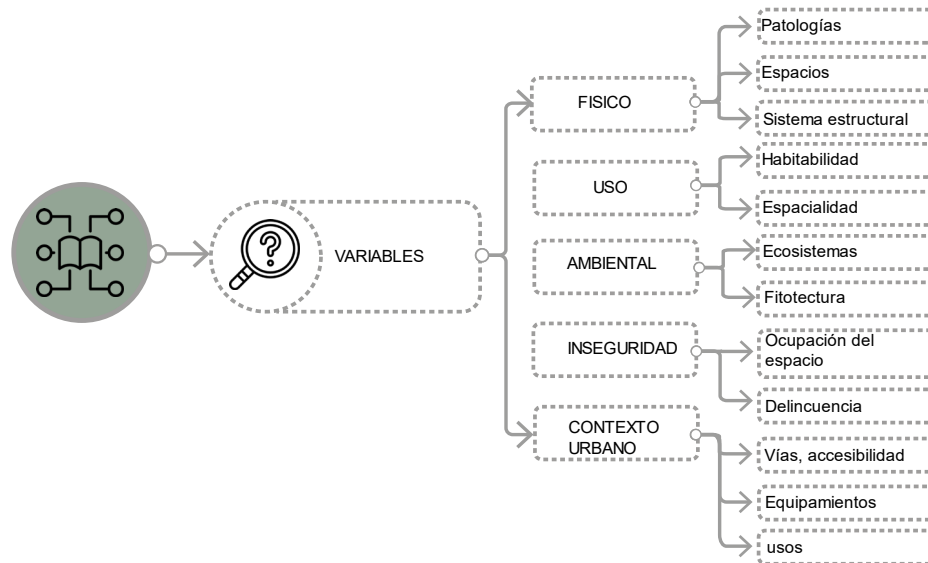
VARIABLES

FISICO

Patologías

Espacios

Sistema estructural

USO

Habitabilidad

Espacialidad

AMBIENTAL

Ecosistemas

Fitotectura

INSEGURIDAD

Ocupación del espacio

Delincuencia

CONTEXTO URBANO

Vías, accesibilidad

Equipamientos

usos